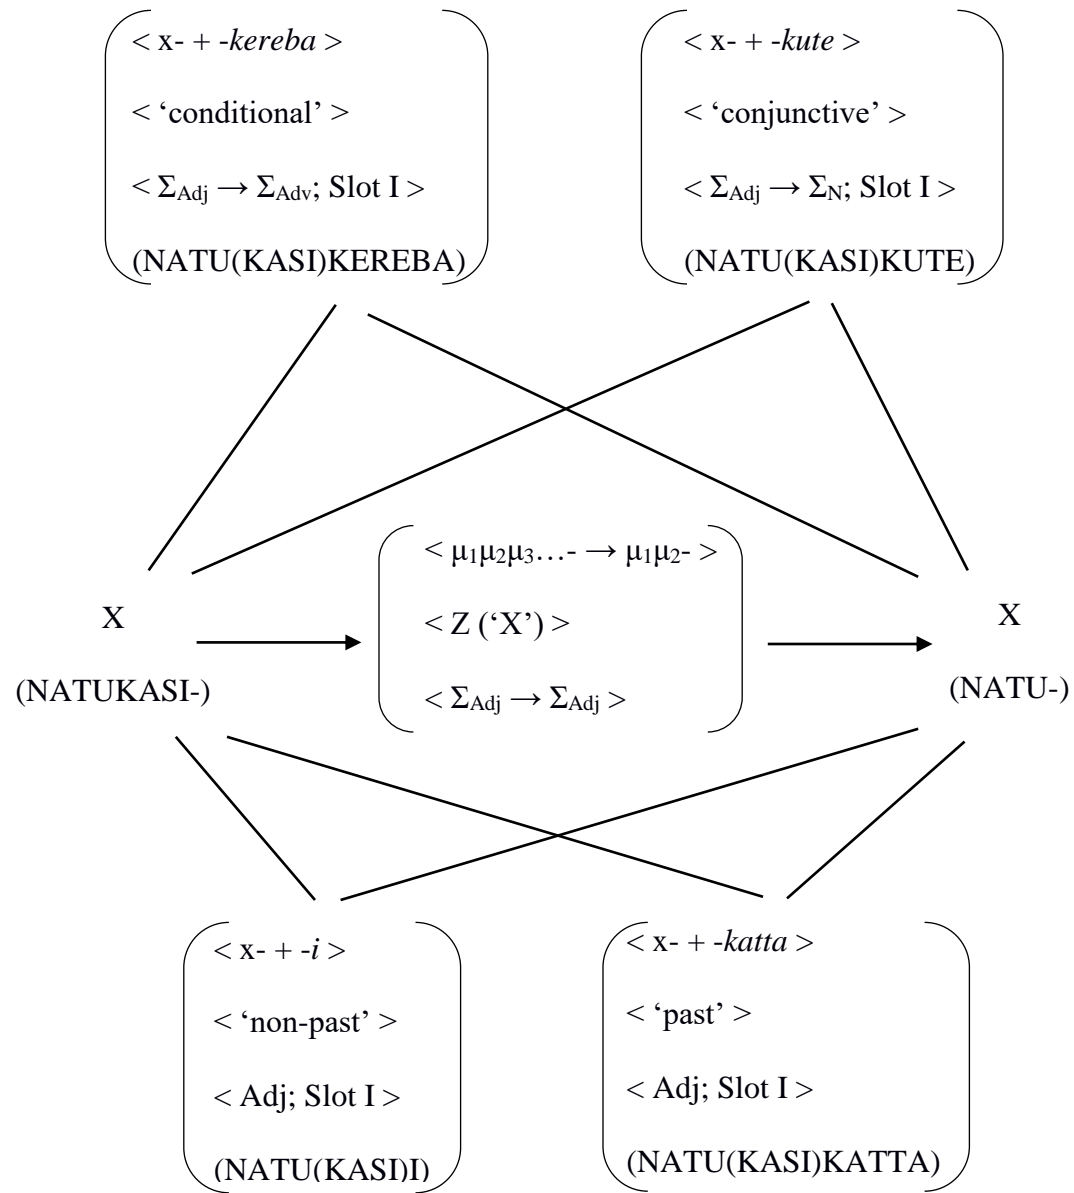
< x- + -kereba >

< 'conditional' >

< $\Sigma_{Adj} \rightarrow \Sigma_{Adv}$; Slot I >

(NATU(KASI)KEREBA)

< x- + -kute >

< 'conjunctive' >

< $\Sigma_{Adj} \rightarrow \Sigma_{N}$; Slot I >

(NATU(KASI)KUTE)

X

(NATUKASI-)

< $\mu_1\mu_2\mu_3$…- $\rightarrow$ $\mu_1\mu_2$- >

< Z ('X') >

< $\Sigma_{Adj} \rightarrow \Sigma_{Adj}$ >

X

(NATU-)

< x- + -i >

< 'non-past' >

< Adj; Slot I >

(NATU(KASI)I)

< x- + -katta >

< 'past' >

< Adj; Slot I >

(NATU(KASI)KATTA)